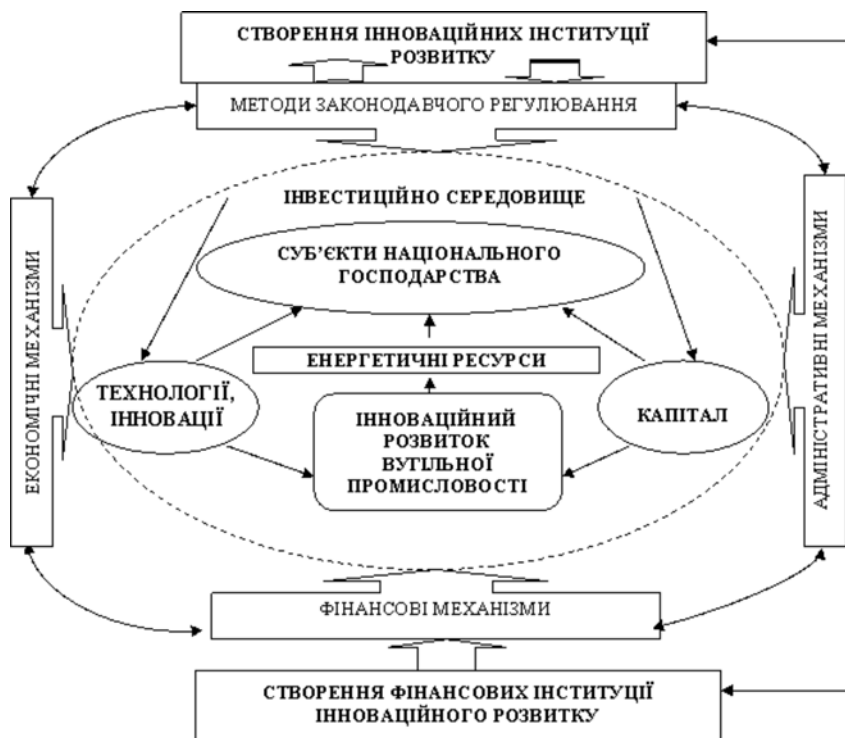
СТВОРЕННЯ ІННОВАЦІЙНИХ ІНСТИТУЦІЇ РОЗВИТКУ

МЕТОДИ ЗАКОНОДАВЧОГО РЕГУЛЮВАННЯ

ІНВЕСТИЦІЙНО СЕРЕДОВИЩЕ

СУБ'ЄКТИ НАЦІОНАЛЬНОГО ГОСПОДАРСТВА

ЕНЕРГЕТИЧНІ РЕСУРСИ

ТЕХНОЛОГІЇ, ІННОВАЦІЇ

ІННОВАЦІЙНИЙ РОЗВИТОК ВУГІЛЬНОЇ ПРОМИСЛОВОСТІ

КАПІТАЛ

ЕКОНОМІЧНІ МЕХАНІЗМИ

АДМІНІСТРАТИВНІ МЕХАНІЗМИ

ФІНАНСОВІ МЕХАНІЗМИ

СТВОРЕННЯ ФІНАНСОВИХ ІНСТИТУЦІЇ ІННОВАЦІЙНОГО РОЗВИТКУ